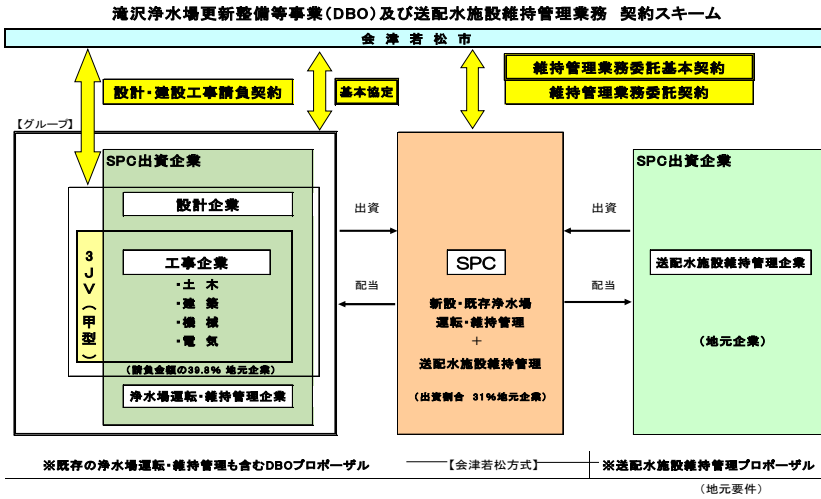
滝沢浄水場更新整備等事業（DBO）及び送配水施設維持管理業務　契約スキーム

会　津　若　松　市

設計・建設工事請負契約

基本協定

維持管理業務委託基本契約

維持管理業務委託契約

【グループ】

SPC出資企業

設計企業

3JV（甲型）

工事企業
・土　木
・建　築
・機　械
・電　気

（請負金額の39.8％ 地元企業）

浄水場運転・維持管理企業

出資

配当

SPC

新設・既存浄水場
運転・維持管理
＋
送配水施設維持管理

（出資割合　31％地元企業）

出資

配当

SPC出資企業

送配水施設維持管理企業

（地元企業）

※既存の浄水場運転・維持管理も含むDBOプロポーザル

【会津若松方式】

※送配水施設維持管理プロポーザル

（地元要件）